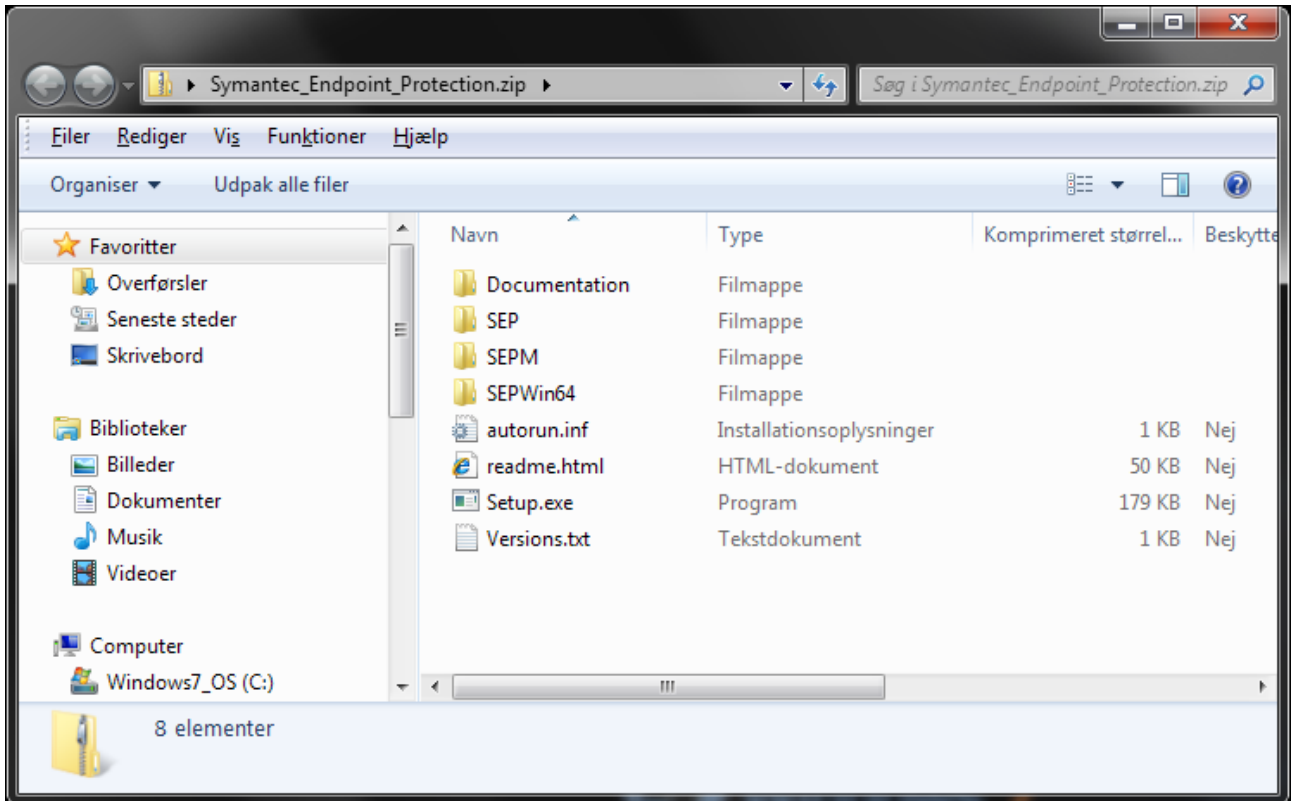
▸ Symantec_Endpoint_Protection.zip ▸

Søg i Symantec_Endpoint_Protection.zip

Filer Rediger Vis Funktioner Hjælp

Organiser ▾ Udpak alle filer

Favoritter
Overførsler
Seneste steder
Skrivebord

Biblioteker
Billeder
Dokumenter
Musik
Videoer

Computer
Windows7_OS (C:)

| Navn | Type | Komprimeret størrel... | Beskytte |
|---|---|---|---|
| Documentation | Filmappe | | |
| SEP | Filmappe | | |
| SEPM | Filmappe | | |
| SEPWin64 | Filmappe | | |
| autorun.inf | Installationsoplysninger | 1 KB | Nej |
| readme.html | HTML-dokument | 50 KB | Nej |
| Setup.exe | Program | 179 KB | Nej |
| Versions.txt | Tekstdokument | 1 KB | Nej |

8 elementer